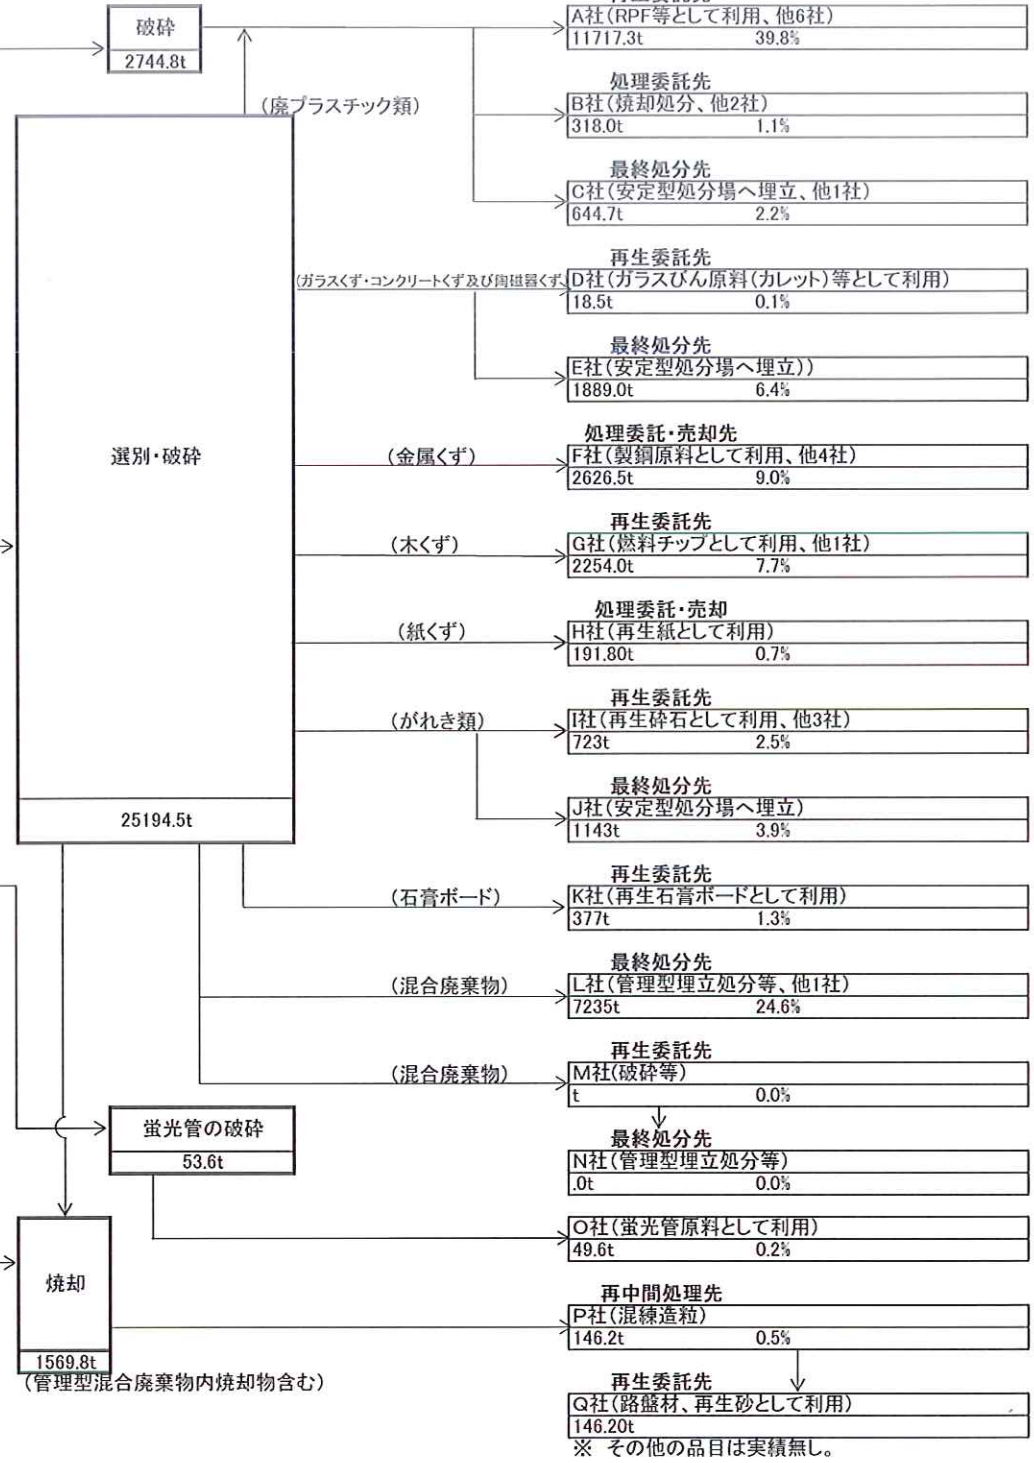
破砕
2744.8t

(廃プラスチック類)

A社(RPF等として利用、他6社)
11717.3t 39.8%

処理委託先
B社(焼却処分、他2社)
318.0t 1.1%

最終処分先
C社(安定型処分場へ埋立、他1社)
644.7t 2.2%

(ガラスくず・コンクリートくず及び陶磁器くず)

再生委託先
D社(ガラスびん原料(カレット)等として利用)
18.5t 0.1%

最終処分先
E社(安定型処分場へ埋立))
1889.0t 6.4%

選別・破砕

(金属くず)

処理委託・売却先
F社(製鋼原料として利用、他4社)
2626.5t 9.0%

(木くず)

再生委託先
G社(燃料チップとして利用、他1社)
2254.0t 7.7%

(紙くず)

処理委託・売却
H社(再生紙として利用)
191.80t 0.7%

(がれき類)

再生委託先
I社(再生砕石として利用、他3社)
723t 2.5%

最終処分先
J社(安定型処分場へ埋立)
1143t 3.9%

25194.5t

(石膏ボード)

再生委託先
K社(再生石膏ボードとして利用)
377t 1.3%

(混合廃棄物)

最終処分先
L社(管理型埋立処分等、他1社)
7235t 24.6%

(混合廃棄物)

再生委託先
M社(破砕等)
t 0.0%

蛍光管の破砕
53.6t

最終処分先
N社(管理型埋立処分等)
.0t 0.0%

O社(蛍光管原料として利用)
49.6t 0.2%

焼却
1569.8t
(管理型混合廃棄物内焼却物含む)

再中間処理先
P社(混練造粒)
146.2t 0.5%

再生委託先
Q社(路盤材、再生砂として利用)
146.20t
※ その他の品目は実績無し。